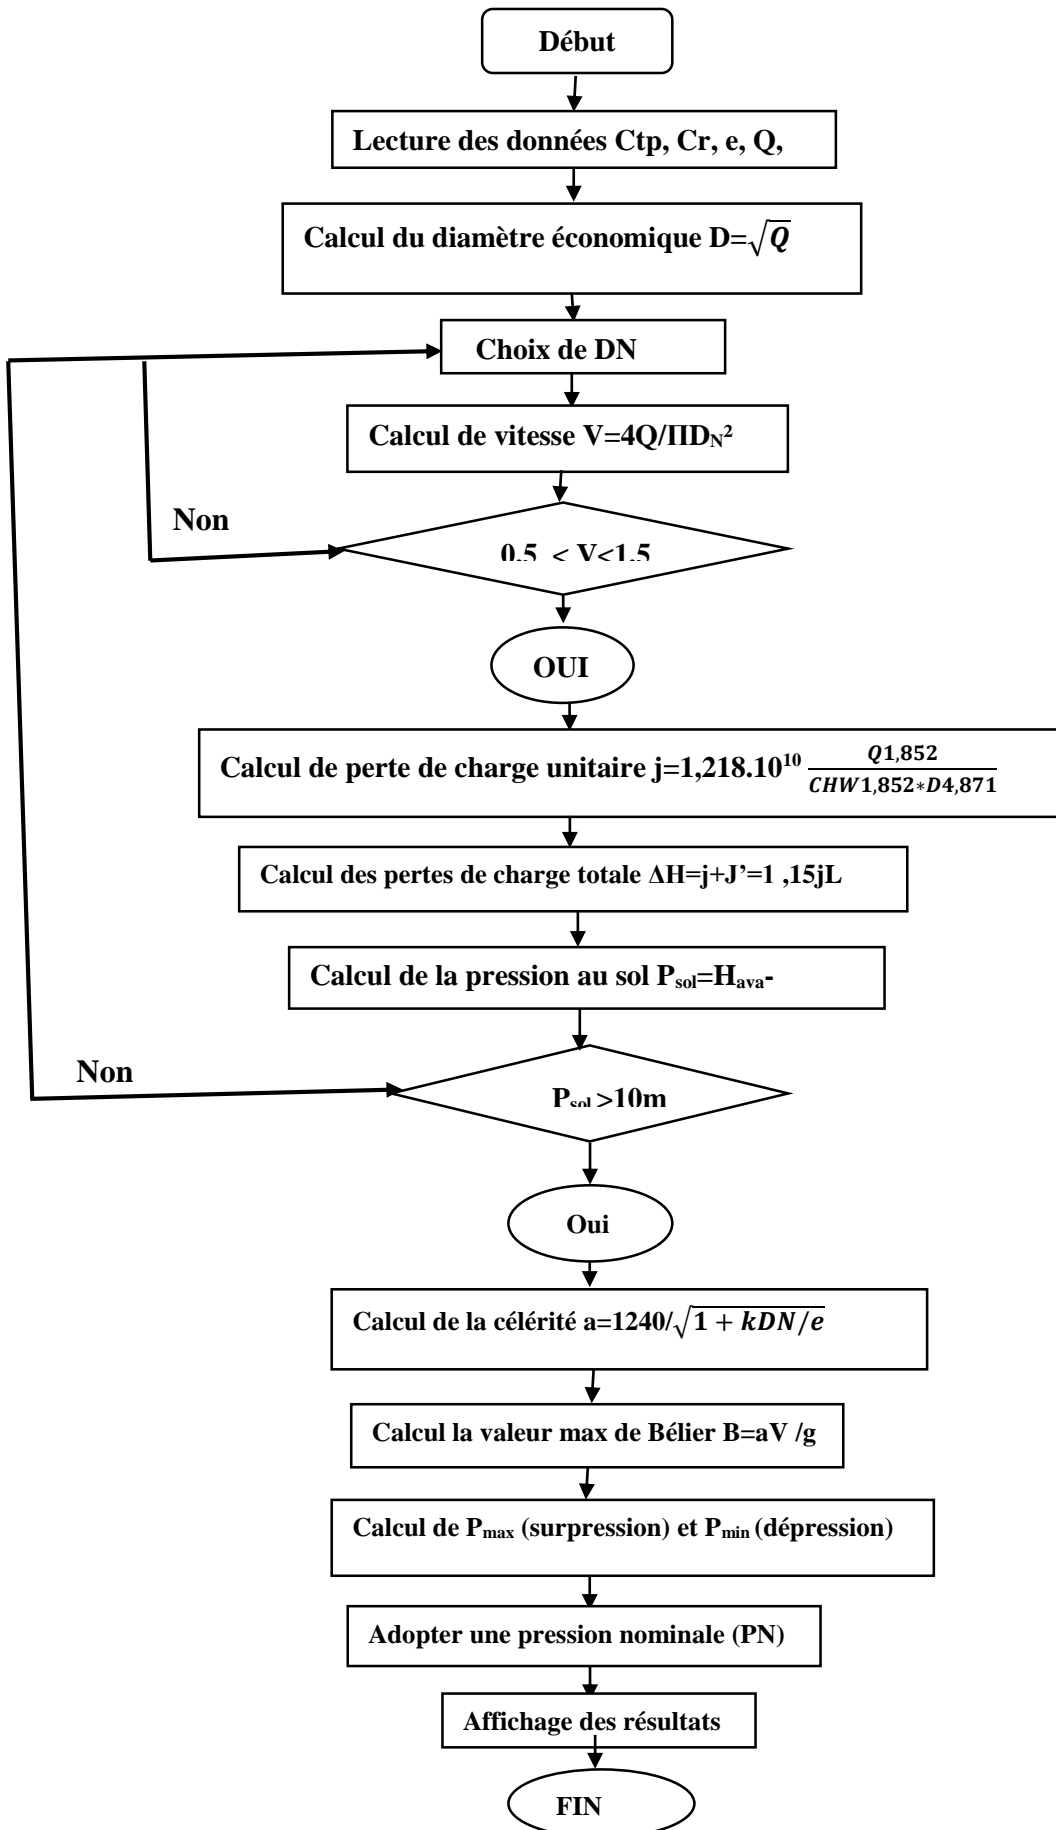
Début

Lecture des données Ctp, Cr, e, Q,

Calcul du diamètre économique D=$\sqrt{Q}$

Choix de DN

Calcul de vitesse V=4Q/ΠD$_N$$^2$

Non

0,5 < V<1,5

OUI

Calcul de perte de charge unitaire j=1,218.10$^{10}$ $\frac{Q1,852}{CHW1,852*D4,871}$

Calcul des pertes de charge totale ΔH=j+J'=1 ,15jL

Calcul de la pression au sol P$_{sol}$=H$_{ava}$-

Non

P$_{sol}$ >10m

Oui

Calcul de la célérité a=1240/$\sqrt{1+kDN/e}$

Calcul la valeur max de Bélier B=aV /g

Calcul de P$_{max}$ (surpression) et P$_{min}$ (dépression)

Adopter une pression nominale (PN)

Affichage des résultats

FIN